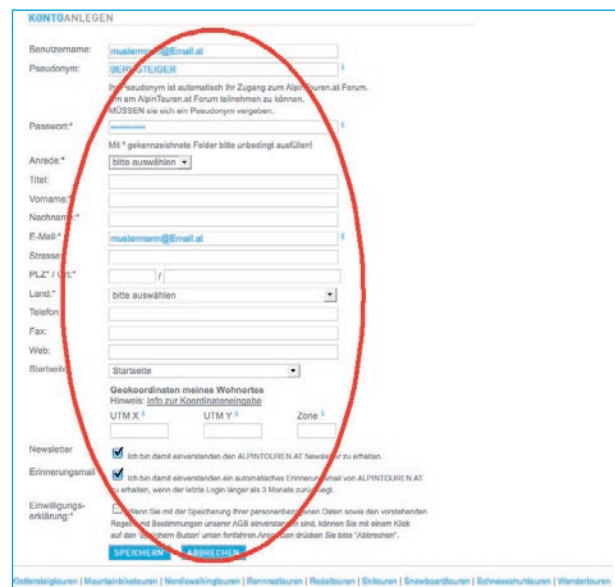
KONTOANLEGEN

Benutzername: mustermann@Email.at

Pseudonym: BERGSTEIGER

Ihr Pseudonym ist automatisch Ihr Zugang zum AlpinTouren.at Forum. Um am AlpinTouren.at Forum teilnehmen zu können, MÜSSEN sie sich ein Pseudonym vergeben.

Passwort:* ••••••••••

Mit * gekennzeichnete Felder bitte unbedingt ausfüllen!

Anrede:* bitte auswählen

Titel:

Vorname:*

Nachname:*

E-Mail:* mustermann@Email.at

Strasse:

PLZ* / Ort:* /

Land:* bitte auswählen

Telefon:

Fax:

Web:

Startseite: Startseite

Geokoordinaten meines Wohnortes
Hinweis: Info zur Koordinateneingabe

UTM X UTM Y Zone

Newsletter Ich bin damit einverstanden den ALPINTOUREN.AT Newsletter zu erhalten.

Erinnerungsmail Ich bin damit einverstanden ein automatisches Erinnerungsmail von ALPINTOUREN.AT zu erhalten, wenn der letzte Login länger als 3 Monate zurückliegt.

Einwilligungserklärung:* Wenn Sie mit der Speicherung Ihrer personenbezogenen Daten sowie den vorstehenden Regeln und Bestimmungen unserer AGB einverstanden sind, können Sie mit einem Klick auf den "Speichern Button" unten fortfahren. Ansonsten drücken Sie bitte "Abbrechen".

SPEICHERN ABBRECHEN

Klettersteigtouren | Mountainbiketouren | Nordicwalkingtouren | Rennradtouren | Rodeltouren | Skitouren | Snowboardtouren | Schneeschuhtouren | Wandertouren